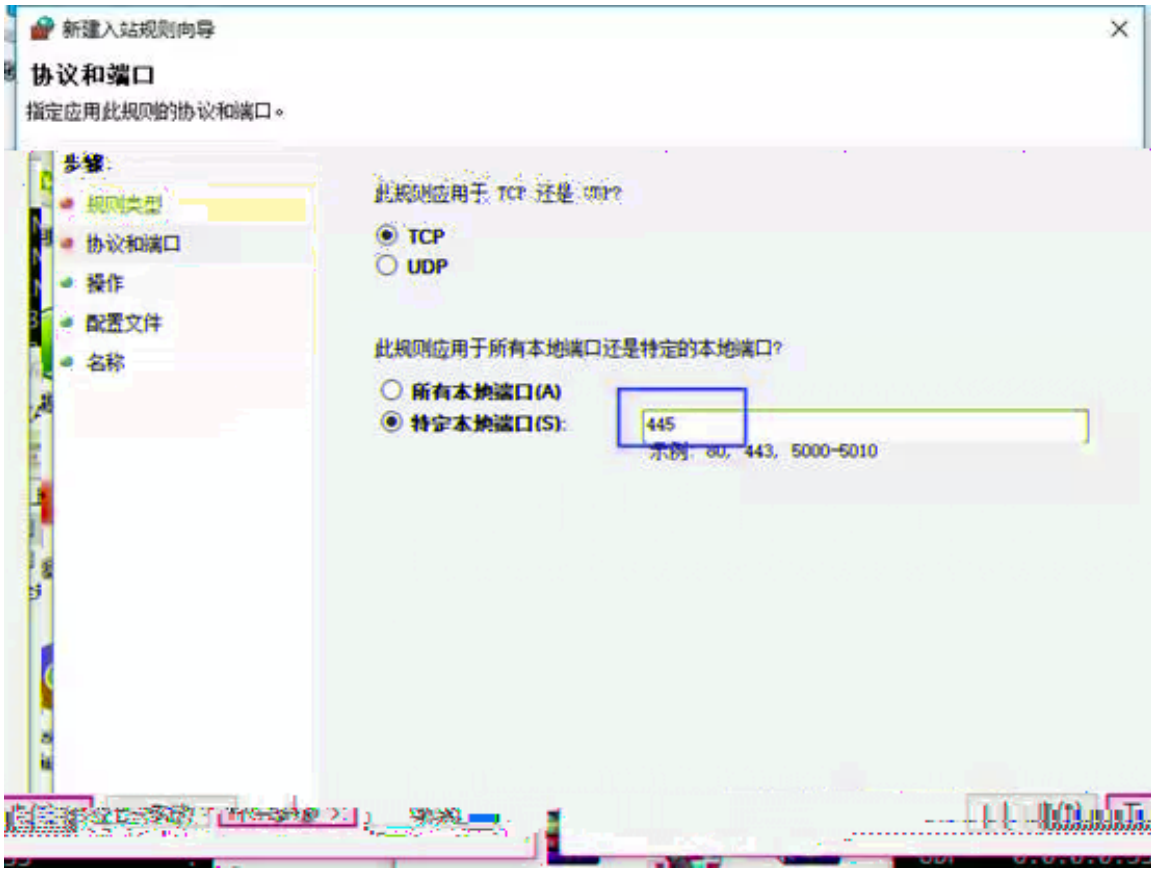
新建入站规则向导

协议和端口

指定应用此规则的协议和端口。

步骤:

规则类型

协议和端口

操作

配置文件

名称

此规则应用于 TCP 还是 UDP?

TCP

UDP

此规则应用于所有本地端口还是特定的本地端口?

所有本地端口(A)

特定本地端口(S):

445

示例: 80, 443, 5000-5010

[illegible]